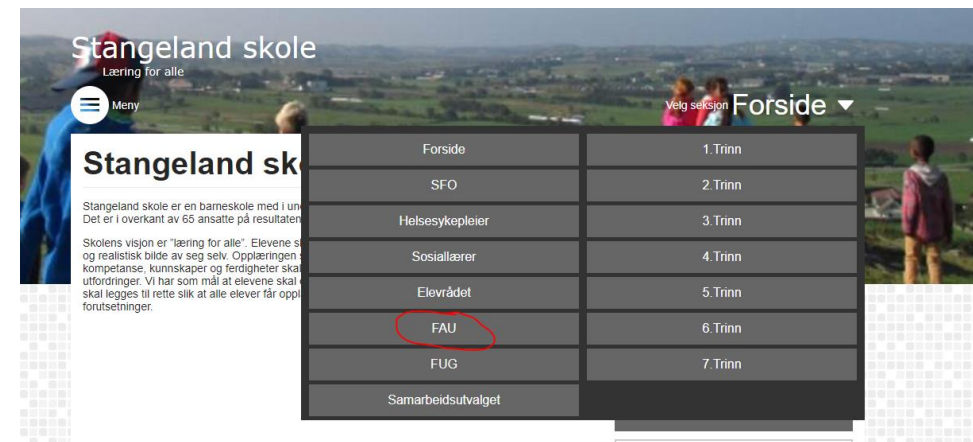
Stangeland skole
Læring for alle

Meny

Velg seksjon Forside ▾

Stangeland sk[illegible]

Stangeland skole er en barneskole med i un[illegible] Det er i overkant av 65 ansatte på resultaten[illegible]

Skolens visjon er "læring for alle". Elevene s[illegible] og realistisk bilde av seg selv. Opplæringen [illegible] kompetanse, kunnskaper og ferdigheter ska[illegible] utfordringer. Vi har som mål at elevene skal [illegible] skal legges til rette slik at alle elever får oppl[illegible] forutsetninger.

| | |
|---|---|
| Forside | 1.Trinn |
| SFO | 2.Trinn |
| Helsesykepleier | 3.Trinn |
| Sosiallærer | 4.Trinn |
| Elevrådet | 5.Trinn |
| FAU | 6.Trinn |
| FUG | 7.Trinn |
| Samarbeidsutvalget | |